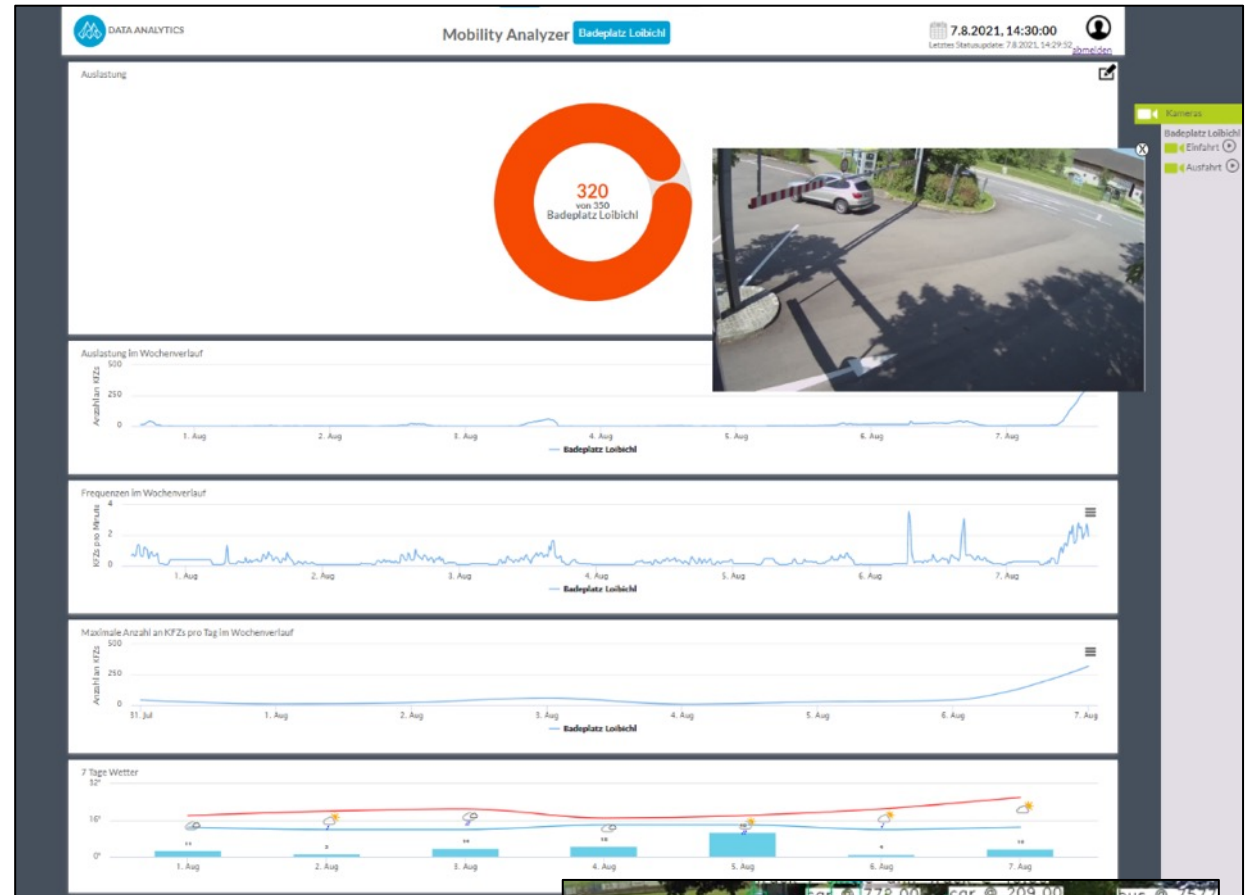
DATA ANALYTICS

Mobility Analyzer Badeplatz Loibichl

7.8.2021, 14:30:00
Letztes Statusupdate: 7.8.2021, 14:29:52 abmelden

Kameras
Badeplatz Loibichl
Einfahrt
Ausfahrt

Auslastung

320
von 350
Badeplatz Loibichl

Auslastung im Wochenverlauf
Anzahl an KFZs
500
250
0
1. Aug 2. Aug 3. Aug 4. Aug 5. Aug 6. Aug 7. Aug
Badeplatz Loibichl

Frequenzen im Wochenverlauf
KFZs pro Minute
4
2
0
1. Aug 2. Aug 3. Aug 4. Aug 5. Aug 6. Aug 7. Aug
Badeplatz Loibichl

Maximale Anzahl an KFZs pro Tag im Wochenverlauf
Anzahl an KFZs
500
250
0
31. Jul 1. Aug 2. Aug 3. Aug 4. Aug 5. Aug 6. Aug 7. Aug
Badeplatz Loibichl

7 Tage Wetter
32°
16°
0°
1. Aug 2. Aug 3. Aug 4. Aug 5. Aug 6. Aug 7. Aug

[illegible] 778.00 car 209.00 bus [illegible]